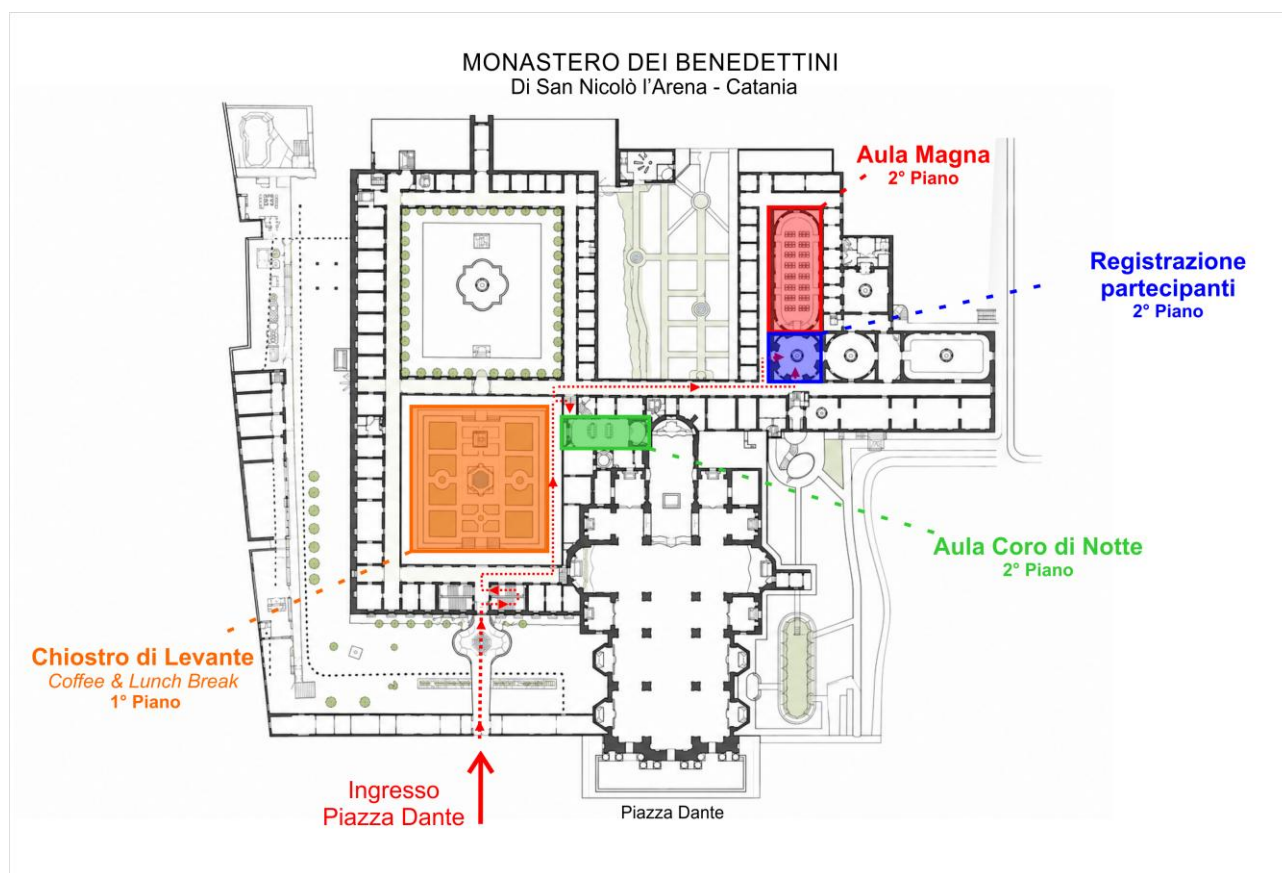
MONASTERO DEI BENEDETTINI
Di San Nicolò l'Arena - Catania

Aula Magna
2° Piano

Registrazione partecipanti
2° Piano

Aula Coro di Notte
2° Piano

Chiostro di Levante
Coffee & Lunch Break
1° Piano

Ingresso
Piazza Dante

Piazza Dante